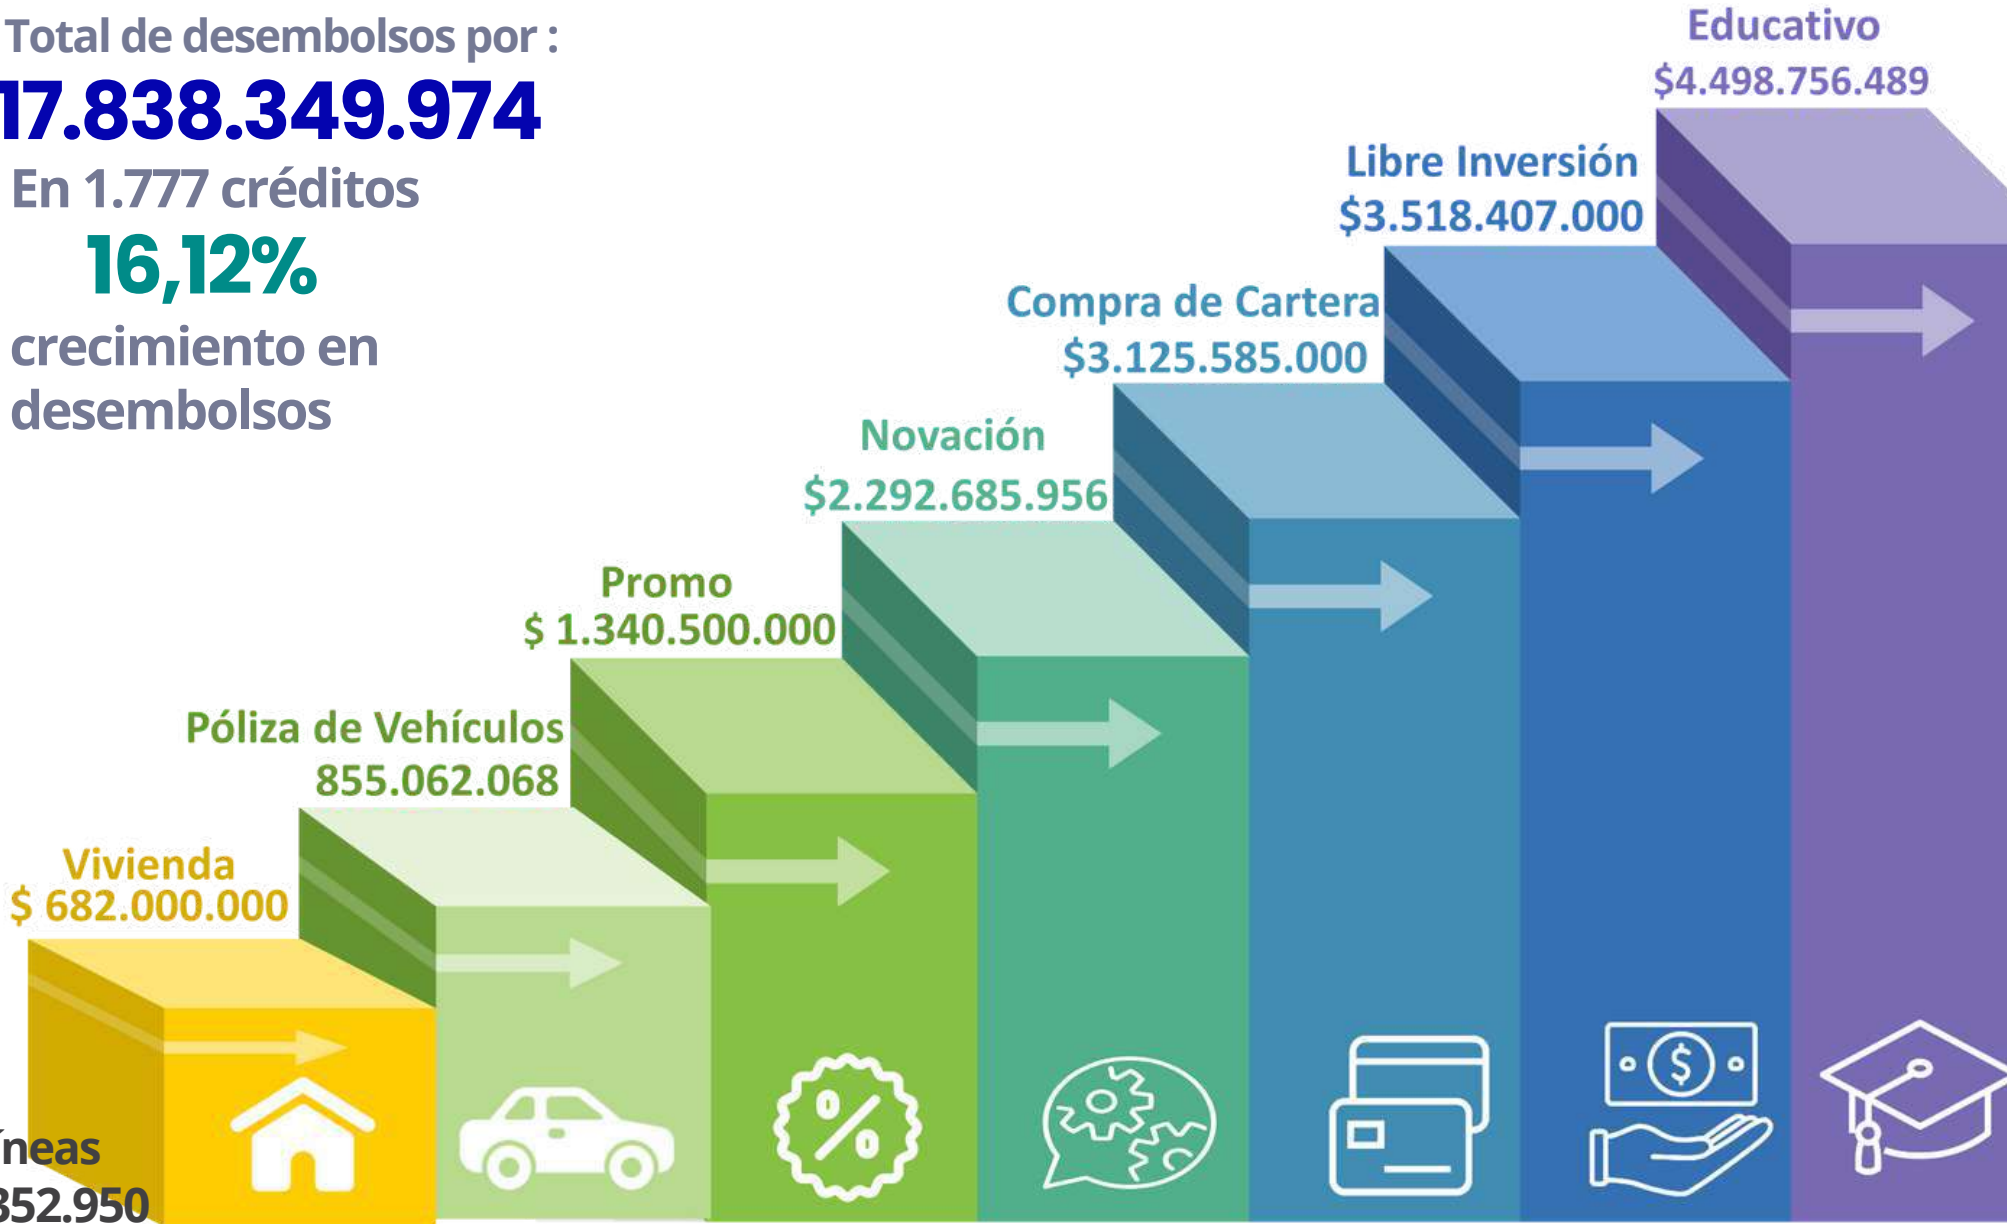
Total de desembolsos por :
17.838.349.974
En 1.777 créditos
16,12%
crecimiento en desembolsos

Educativo
$4.498.756.489

Libre Inversión
$3.518.407.000

Compra de Cartera
$3.125.585.000

Novación
$2.292.685.956

Promo
$ 1.340.500.000

Póliza de Vehículos
855.062.068

Vivienda
$ 682.000.000

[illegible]íneas
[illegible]352.950